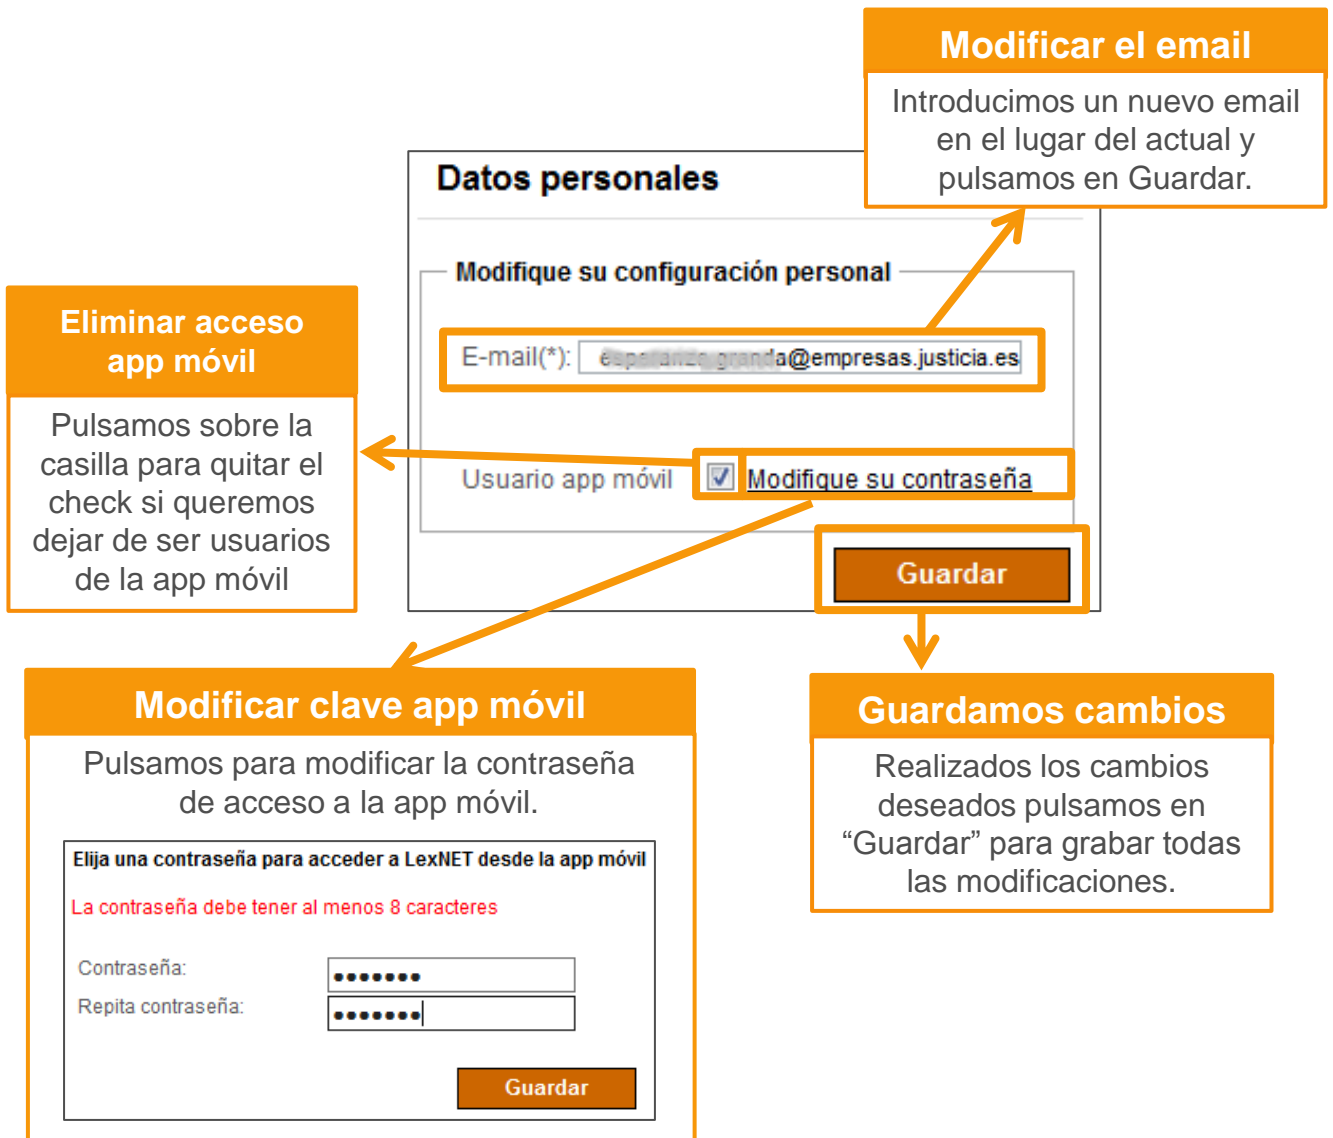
Modificar el email

Introducimos un nuevo email en el lugar del actual y pulsamos en Guardar.

Datos personales

Modifique su configuración personal

E-mail(*): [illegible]a@empresas.justicia.es

Usuario app móvil Modifique su contraseña

Guardar

Eliminar acceso app móvil

Pulsamos sobre la casilla para quitar el check si queremos dejar de ser usuarios de la app móvil

Modificar clave app móvil

Pulsamos para modificar la contraseña de acceso a la app móvil.

Elija una contraseña para acceder a LexNET desde la app móvil

La contraseña debe tener al menos 8 caracteres

Contraseña: •••••••

Repita contraseña: •••••••

Guardar

Guardamos cambios

Realizados los cambios deseados pulsamos en “Guardar” para grabar todas las modificaciones.